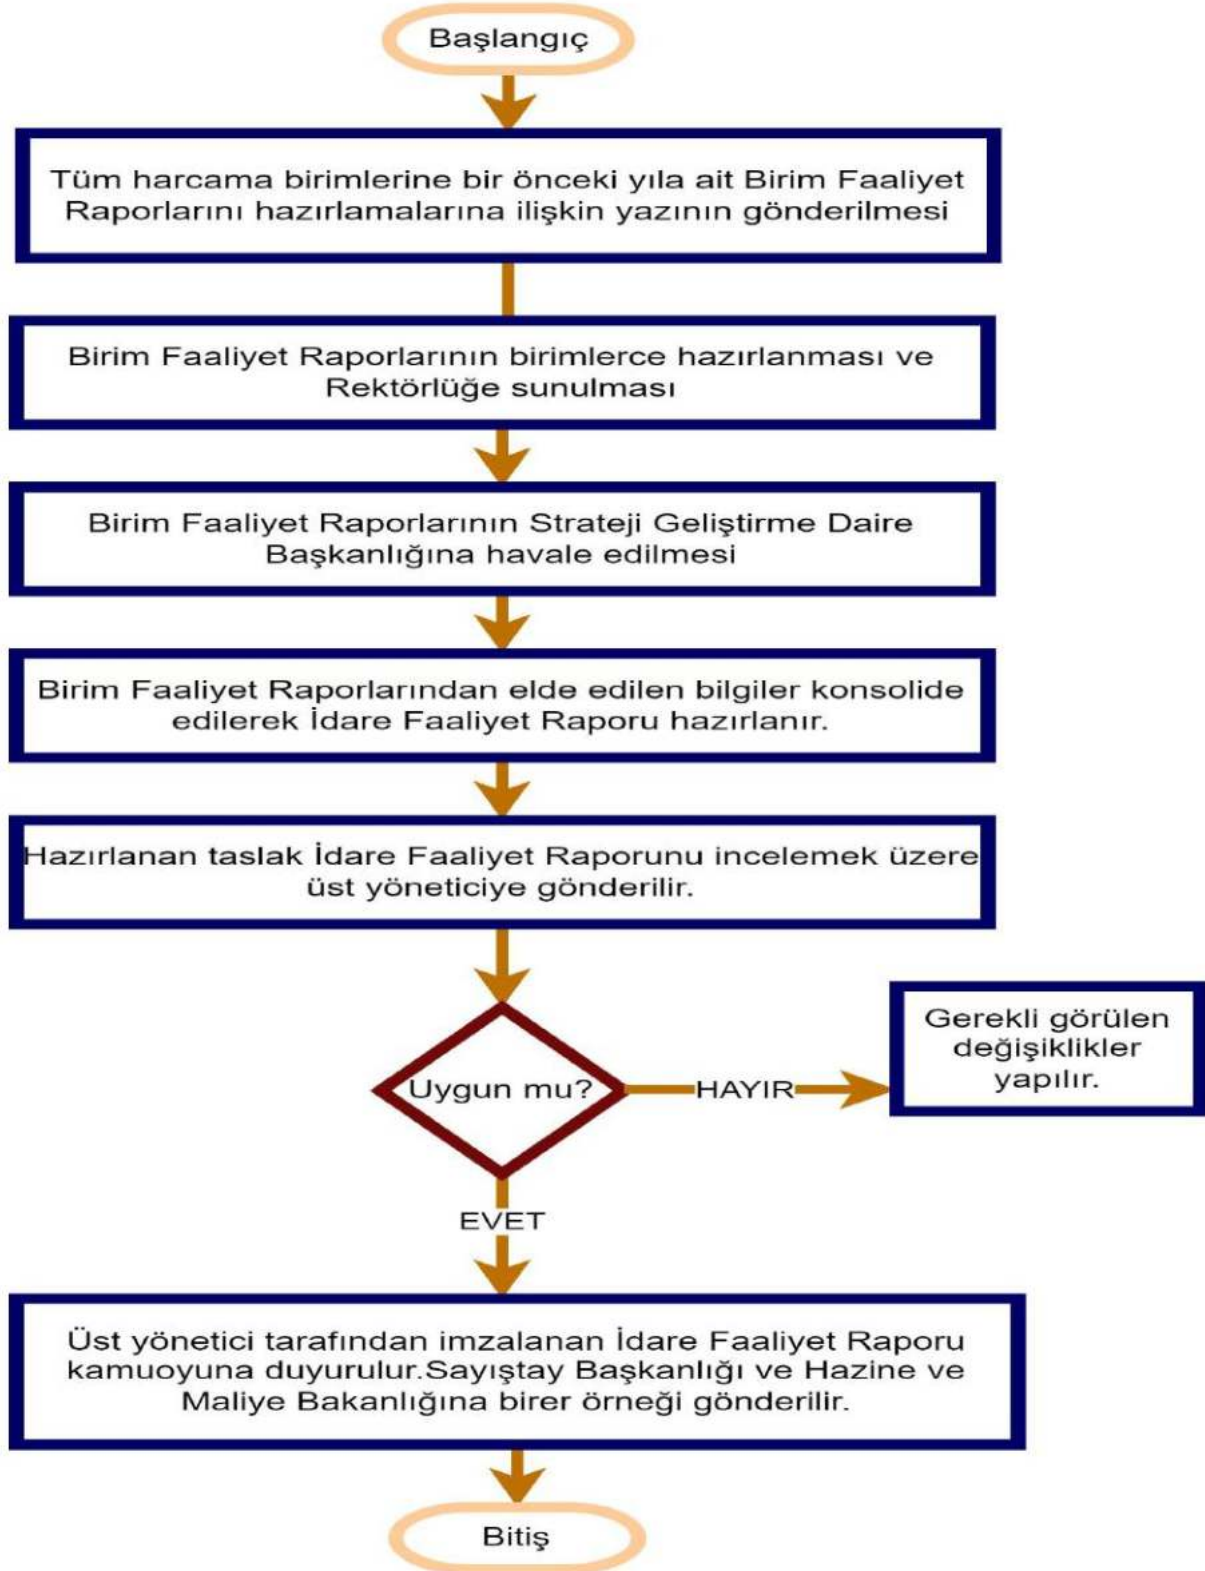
Başlangıç

Tüm harcama birimlerine bir önceki yıla ait Birim Faaliyet Raporlarını hazırlamalarına ilişkin yazının gönderilmesi

Birim Faaliyet Raporlarının birimlerce hazırlanması ve Rektörlüğe sunulması

Birim Faaliyet Raporlarının Strateji Geliştirme Daire Başkanlığına havale edilmesi

Birim Faaliyet Raporlarından elde edilen bilgiler konsolide edilerek İdare Faaliyet Raporu hazırlanır.

Hazırlanan taslak İdare Faaliyet Raporunu incelemek üzere üst yöneticiye gönderilir.

Uygun mu?

HAYIR

Gerekli görülen değişiklikler yapılır.

EVET

Üst yönetici tarafından imzalanan İdare Faaliyet Raporu kamuoyuna duyurulur.Sayıştay Başkanlığı ve Hazine ve Maliye Bakanlığına birer örneği gönderilir.

Bitiş